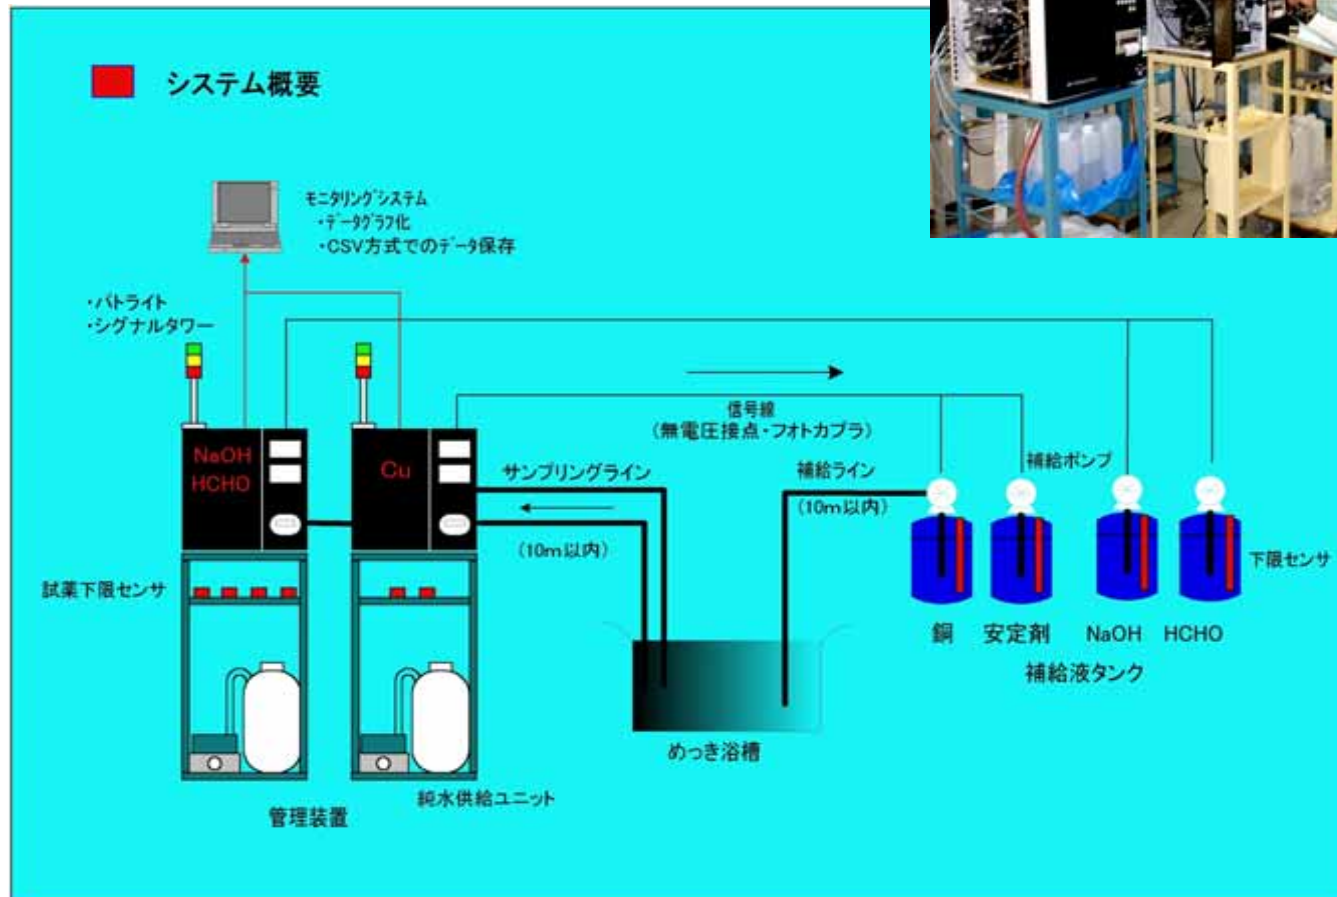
システム概要

モニタリングシステム
・データグラフ化
・CSV方式でのデータ保存

・パトライト
・シグナルタワー

NaOH
HCHO

Cu

信号線
（無電圧接点・フォトカプラ）

サンプリングライン

補給ライン

補給ポンプ

（10m以内）

（10m以内）

試薬下限センサ

下限センサ

銅　安定剤　NaOH　HCHO

補給液タンク

めっき浴槽

純水供給ユニット

管理装置